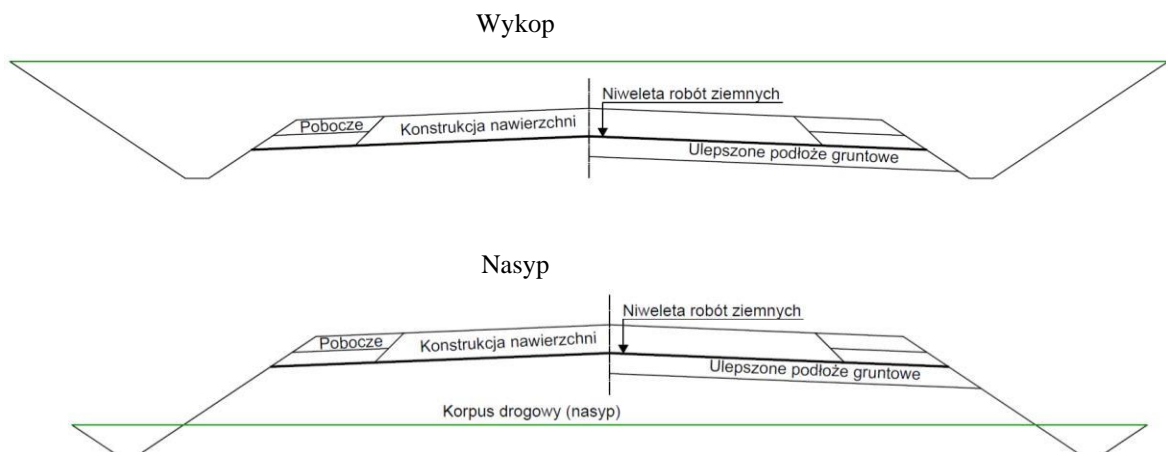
Wykop

Niweleta robót ziemnych

Pobocze

Konstrukcja nawierzchni

Ulepszone podłoże gruntowe

Nasyp

Niweleta robót ziemnych

Pobocze

Konstrukcja nawierzchni

Ulepszone podłoże gruntowe

Korpus drogowy (nasyp)